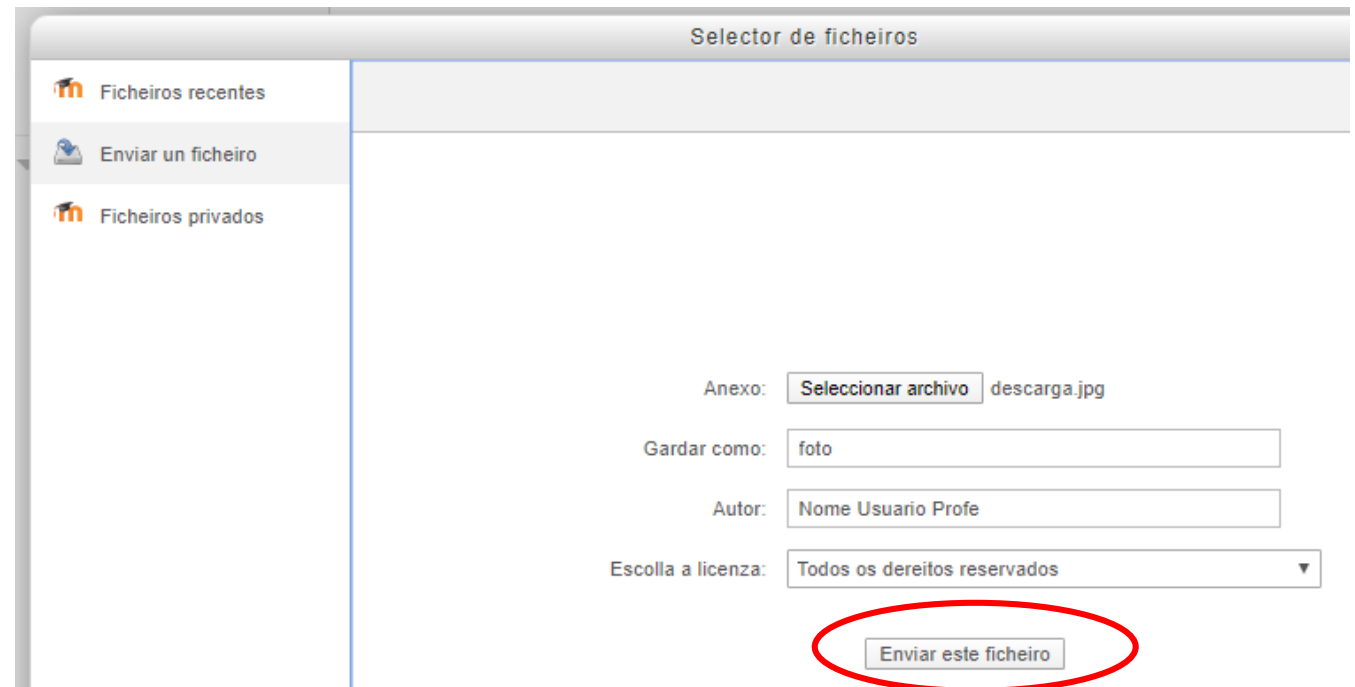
Selector de ficheiros

Ficheiros recentes

Enviar un ficheiro

Ficheiros privados

Anexo: Seleccionar archivo descarga.jpg

Gardar como: foto

Autor: Nome Usuario Profe

Escolla a licenza: Todos os dereitos reservados

Enviar este ficheiro